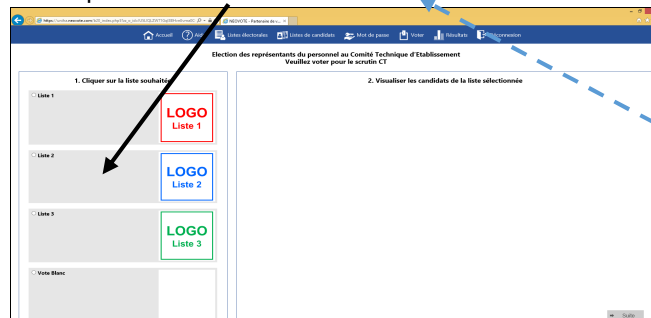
Accueil Aide Listes électorales Listes de candidats Mot de passe Voter Résultats Déconnexion

Election des représentants du personnel au Comité Technique d'Etablissement
Veuillez voter pour le scrutin CT

1. Cliquer sur la liste souhaitée

Liste 1
LOGO
Liste 1

Liste 2
LOGO
Liste 2

Liste 3
LOGO
Liste 3

Vote Blanc

2. Visualiser les candidats de la liste sélectionnée

Suite